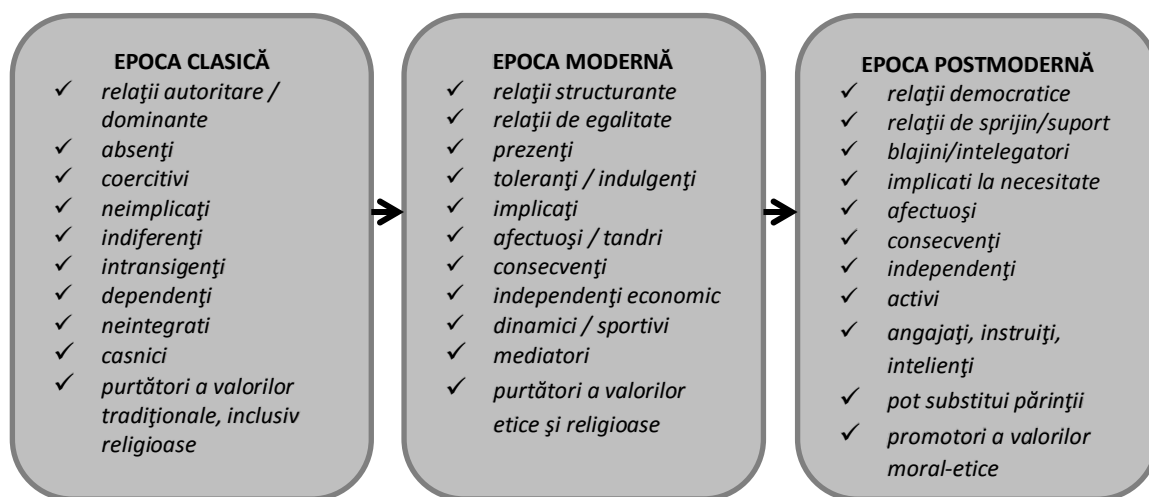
EPOCA CLASICĂ
✓ relaţii autoritare / dominante
✓ absenţi
✓ coercitivi
✓ neimplicaţi
✓ indiferenţi
✓ intransigenţi
✓ dependenţi
✓ neintegrati
✓ casnici
✓ purtători a valorilor tradiţionale, inclusiv religioase

EPOCA MODERNĂ
✓ relaţii structurante
✓ relaţii de egalitate
✓ prezenţi
✓ toleranţi / indulgenţi
✓ implicaţi
✓ afectuoşi / tandri
✓ consecvenţi
✓ independenţi economic
✓ dinamici / sportivi
✓ mediatori
✓ purtători a valorilor etice şi religioase

EPOCA POSTMODERNĂ
✓ relaţii democratice
✓ relaţii de sprijin/suport
✓ blajini/intelegatori
✓ implicati la necesitate
✓ afectuoşi
✓ consecvenţi
✓ independenţi
✓ activi
✓ angajaţi, instruiţi, intelienţi
✓ pot substitui părinţii
✓ promotori a valorilor moral-etice